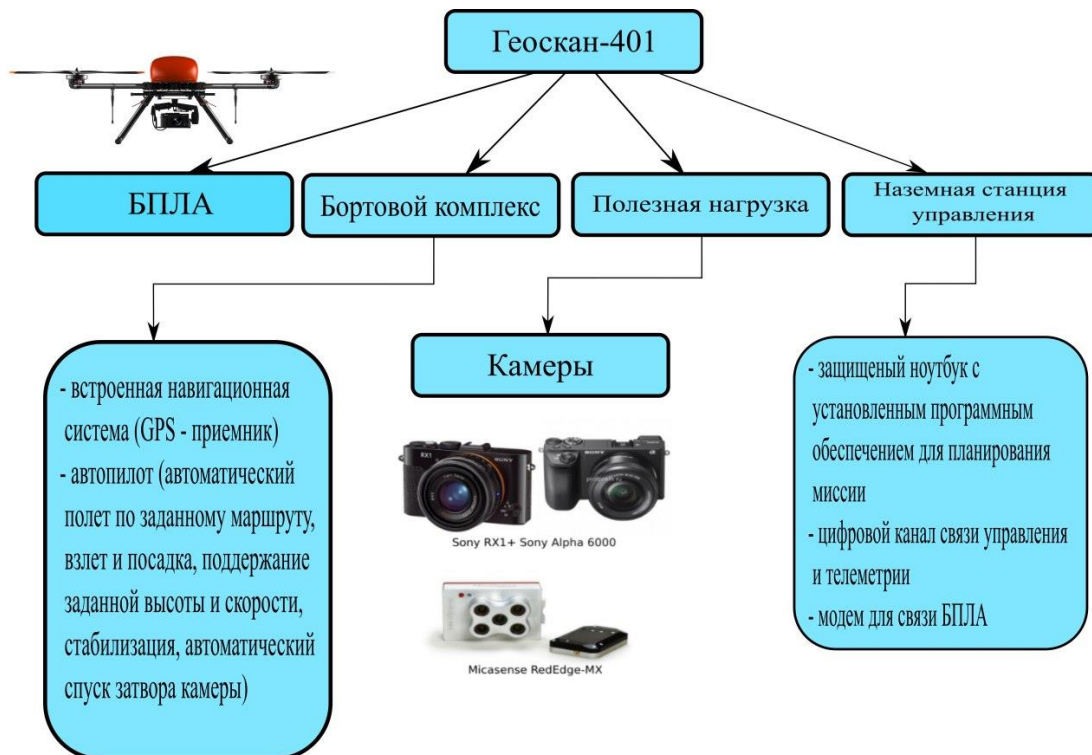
Геоскан-401

БПЛА

Бортовой комплекс

Полезная нагрузка

Наземная станция управления

- встроенная навигационная система (GPS - приемник)
- автопилот (автоматический полет по заданному маршруту, взлет и посадка, поддержание заданной высоты и скорости, стабилизация, автоматический спуск затвора камеры)

Камеры

RX1

SONY

Sony RX1+ Sony Alpha 6000

Micasense RedEdge-MX

- защищеный ноутбук с установленным программным обеспечением для планирования миссии
- цифровой канал связи управления и телеметрии
- модем для связи БПЛА